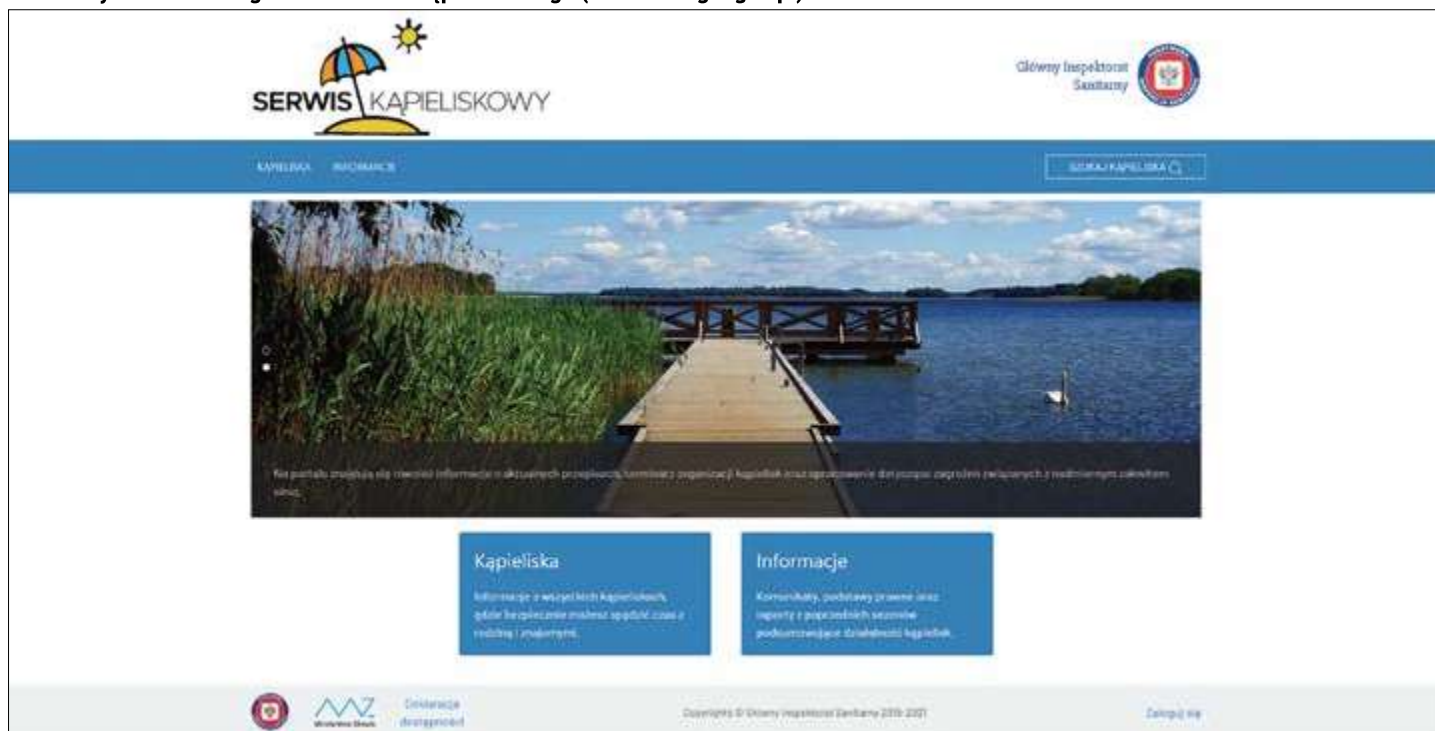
SERWIS KĄPIELISKOWY

Główny Inspektorat Sanitarny

KĄPIELISKA INFORMACJE

SZUKAJ KĄPIELISKA

Na portalu znajdują się rzetelne informacje o aktualnych przepisach, terminach organizacji kąpielisk oraz opracowanie dotyczące zagrożeń związanych z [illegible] wodą.

Kąpieliska

Informacje o wszystkich kąpieliskach, gdzie bezpiecznie możesz spędzić czas z rodziną i znajomymi.

Informacje

Komunikaty, podstawy prawne oraz raporty z poprzednich sezonów podsumowujące działalność kąpielisk.

Ministerstwo Zdrowia

Deklaracja dostępności

Copyrights © Główny Inspektorat Sanitarny 2019-2021

Zaloguj się